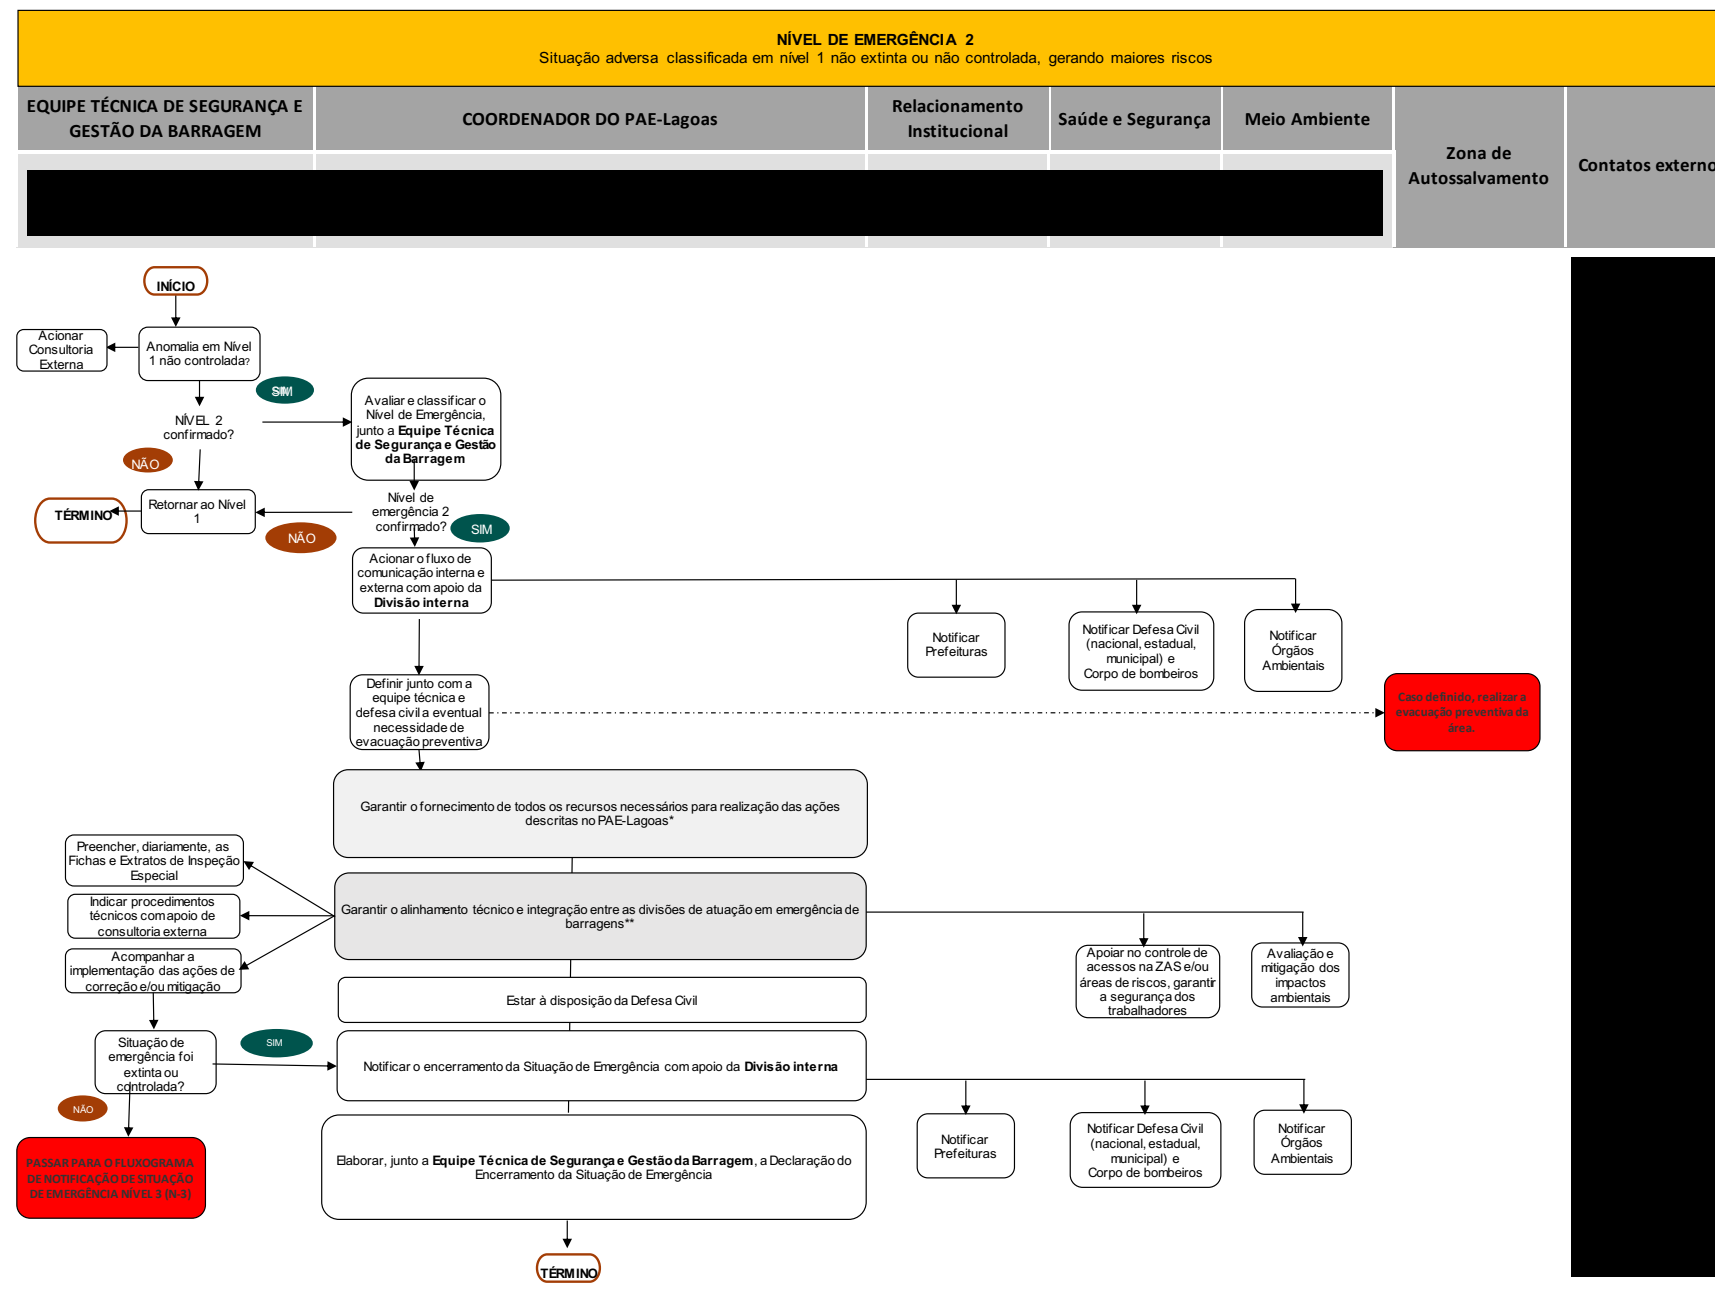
NÍVEL DE EMERGÊNCIA 2
Situação adversa classificada em nível 1 não extinta ou não controlada, gerando maiores riscos

| EQUIPE TÉCNICA DE SEGURANÇA E GESTÃO DA BARRAGEM | COORDENADOR DO PAE-Lagoas | Relacionamento Institucional | Saúde e Segurança | Meio Ambiente | Zona de Autossalvamento | Contatos externo |
|---|---|---|---|---|---|---|

INÍCIO

Anomalia em Nível 1 não controlada?

Acionar Consultoria Externa

SIM

NÍVEL 2 confirmado?

NÃO

Avaliar e classificar o Nível de Emergência, junto a **Equipe Técnica de Segurança e Gestão da Barragem**

Nível de emergência 2 confirmado?

SIM

Retornar ao Nível 1

NÃO

TÉRMINO

Acionar o fluxo de comunicação interna e externa com apoio da **Divisão interna**

Notificar Prefeituras

Notificar Defesa Civil (nacional, estadual, municipal) e Corpo de bombeiros

Notificar Órgãos Ambientais

Definir junto com a equipe técnica e defesa civil a eventual necessidade de evacuação preventiva

Caso definido, realizar a evacuação preventiva da área.

Garantir o fornecimento de todos os recursos necessários para realização das ações descritas no PAE-Lagoas*

Preencher, diariamente, as Fichas e Extratos de Inspeção Especial

Indicar procedimentos técnicos com apoio de consultoria externa

Acompanhar a implementação das ações de correção e/ou mitigação

Garantir o alinhamento técnico e integração entre as divisões de atuação em emergência de barragens**

Apoiar no controle de acessos na ZAS e/ou áreas de riscos, garantir a segurança dos trabalhadores

Avaliação e mitigação dos impactos ambientais

Estar à disposição da Defesa Civil

Situação de emergência foi extinta ou controlada?

SIM

NÃO

Notificar o encerramento da Situação de Emergência com apoio da **Divisão interna**

PASSAR PARA O FLUXOGRAMA DE NOTIFICAÇÃO DE SITUAÇÃO DE EMERGÊNCIA NÍVEL 3 (N-3)

Notificar Prefeituras

Notificar Defesa Civil (nacional, estadual, municipal) e Corpo de bombeiros

Notificar Órgãos Ambientais

Elaborar, junto a **Equipe Técnica de Segurança e Gestão da Barragem**, a Declaração do Encerramento da Situação de Emergência

TÉRMINO